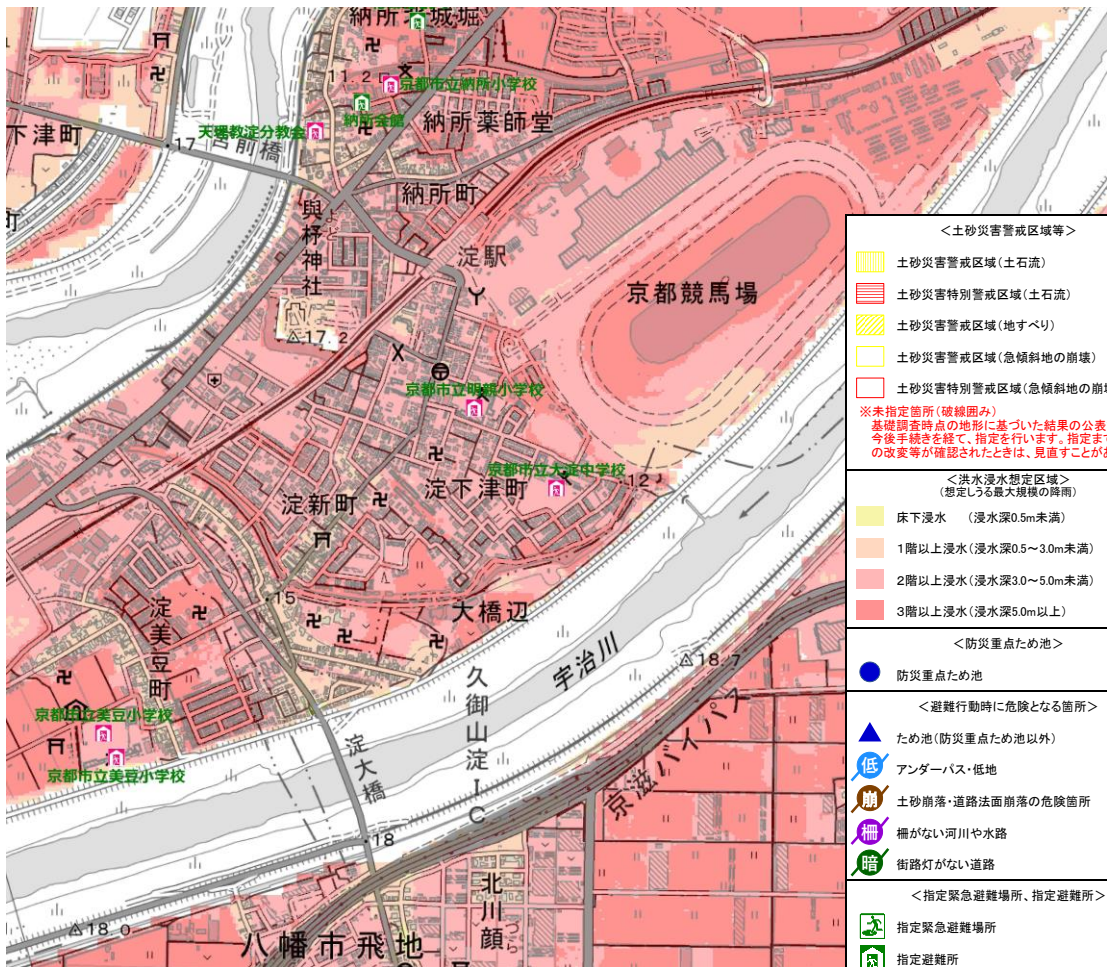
納所城堀
11.2
京都市立納所小学校
天理教淀分教会
納所会館
納所薬師堂
下津町
17
宮前橋
納所町
與杼神社
淀駅
京都競馬場
△17.2
京都市立明親小学校
京都市立大淀中学校
12
淀新町
淀下津町
15
淀美豆町
大橋辺
宇治川
△18.7
久御山淀IC
京滋バイパス
京都市立美豆小学校
京都市立美豆小学校
淀大橋
18
北川顔
△18.0
八幡市飛地

＜土砂災害警戒区域等＞
土砂災害警戒区域（土石流）
土砂災害特別警戒区域（土石流）
土砂災害警戒区域（地すべり）
土砂災害警戒区域（急傾斜地の崩壊）
土砂災害特別警戒区域（急傾斜地の崩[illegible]
※未指定箇所（破線囲み）
基礎調査時点の地形に基づいた結果の公表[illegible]
今後手続きを経て、指定を行います。指定ま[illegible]
の改変等が確認されたときは、見直すことが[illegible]

＜洪水浸水想定区域＞
（想定しうる最大規模の降雨）
床下浸水　（浸水深0.5m未満）
1階以上浸水（浸水深0.5～3.0m未満）
2階以上浸水（浸水深3.0～5.0m未満）
3階以上浸水（浸水深5.0m以上）

＜防災重点ため池＞
防災重点ため池

＜避難行動時に危険となる箇所＞
ため池（防災重点ため池以外）
低
アンダーパス・低地
崩
土砂崩落・道路法面崩落の危険箇所
柵
柵がない河川や水路
暗
街路灯がない道路

＜指定緊急避難場所、指定避難所＞
指定緊急避難場所
指定避難所